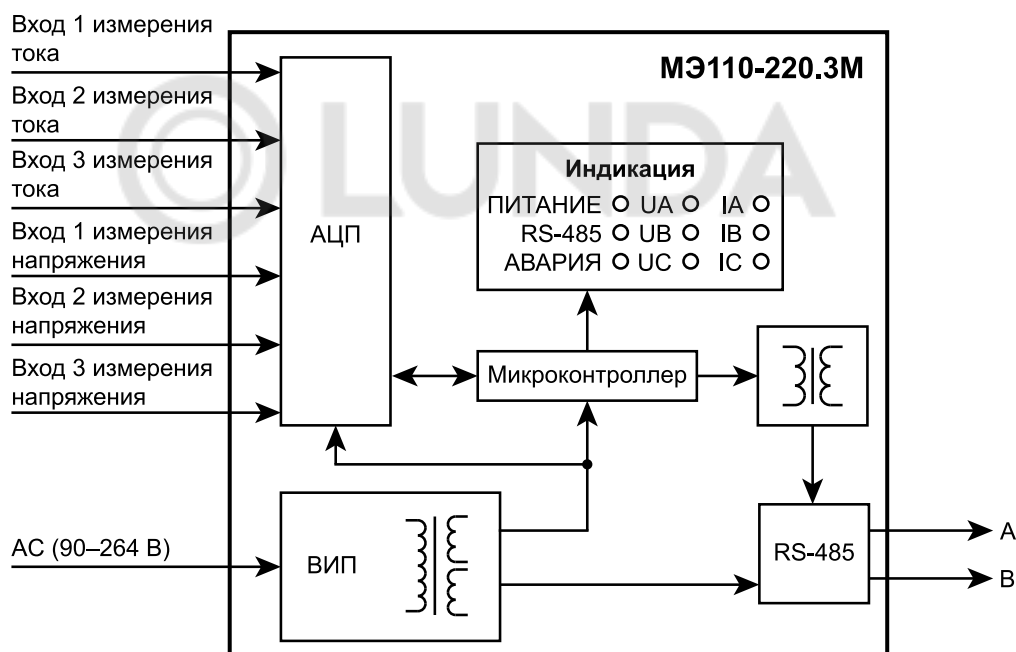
Вход 1 измерения тока

Вход 2 измерения тока

Вход 3 измерения тока

Вход 1 измерения напряжения

Вход 2 измерения напряжения

Вход 3 измерения напряжения

AC (90–264 В)

МЭ110-220.3М

©LUNDA

Индикация

ПИТАНИЕ O UA O IA O
RS-485 O UB O IB O
АВАРИЯ O UC O IC O

АЦП

Микроконтроллер

ВИП

RS-485

A

B